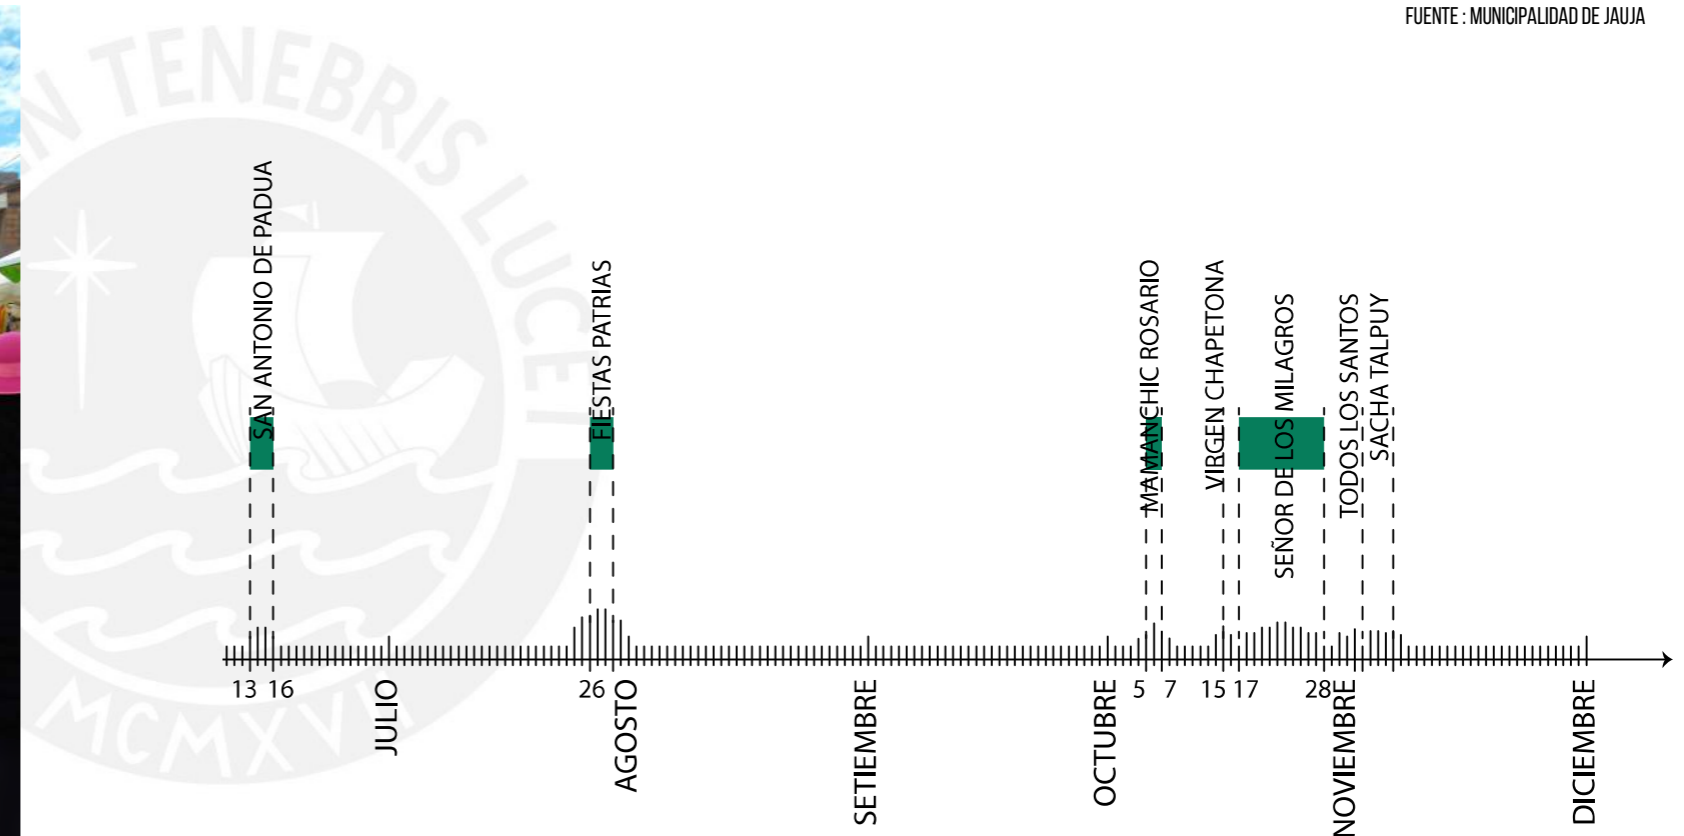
FUENTE : MUNICIPALIDAD DE JAUJA

SAN ANTONIO DE PADUA
FIESTAS PATRIAS
MAMANCHIC ROSARIO
VIRGEN CHAPETONA
SEÑOR DE LOS MILAGROS
TODOS LOS SANTOS
SACHA TALPUY

13 16
JULIO
26
AGOSTO
SETIEMBRE
OCTUBRE
5 7
15 17
28
NOVIEMBRE
DICIEMBRE

TENEBRIS LUCET
MCMXVII